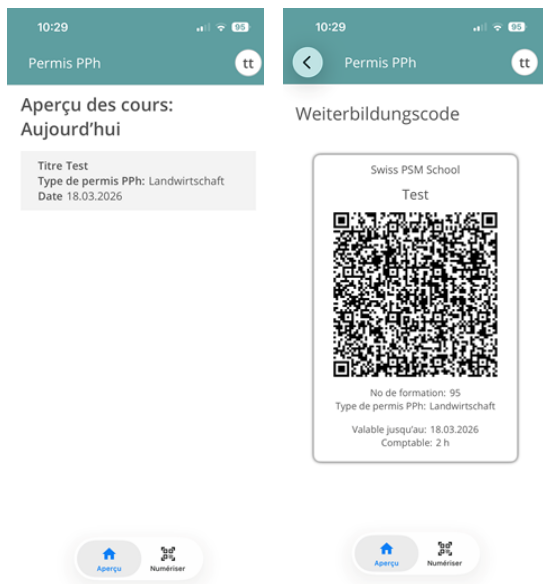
10:29 95

Permis PPh tt

Aperçu des cours: Aujourd'hui

Titre Test
Type de permis PPh: Landwirtschaft
Date 18.03.2026

Aperçu Numériser

10:29 95

Permis PPh tt

Weiterbildungscode

Swiss PSM School

Test

No de formation: 95
Type de permis PPh: Landwirtschaft

Valable jusqu'au: 18.03.2026
Comptable: 2 h

Aperçu Numériser